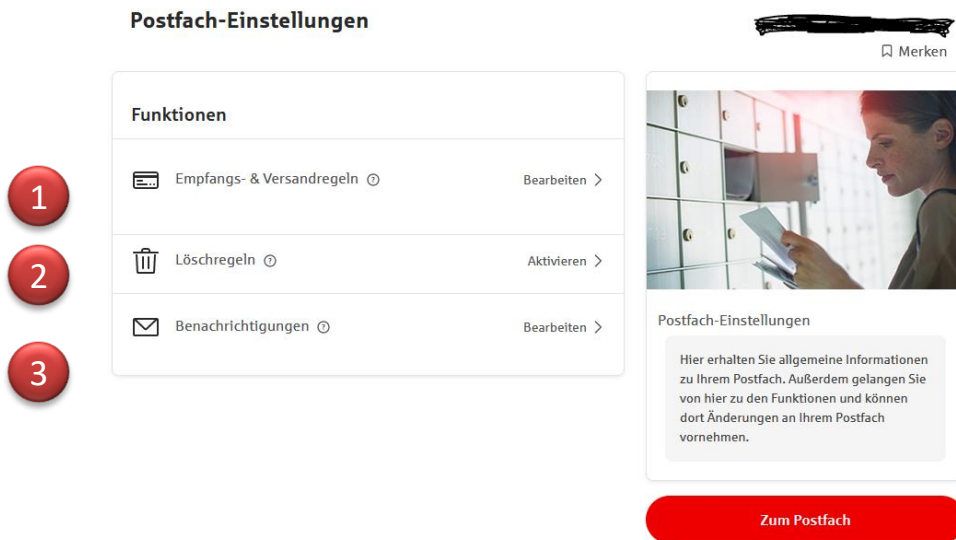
Postfach-Einstellungen

Merken

Funktionen

1

Empfangs- & Versandregeln

Bearbeiten

2

Löschregeln

Aktivieren

Benachrichtigungen

Bearbeiten

3

Postfach-Einstellungen

Hier erhalten Sie allgemeine Informationen zu Ihrem Postfach. Außerdem gelangen Sie von hier zu den Funktionen und können dort Änderungen an Ihrem Postfach vornehmen.

Zum Postfach